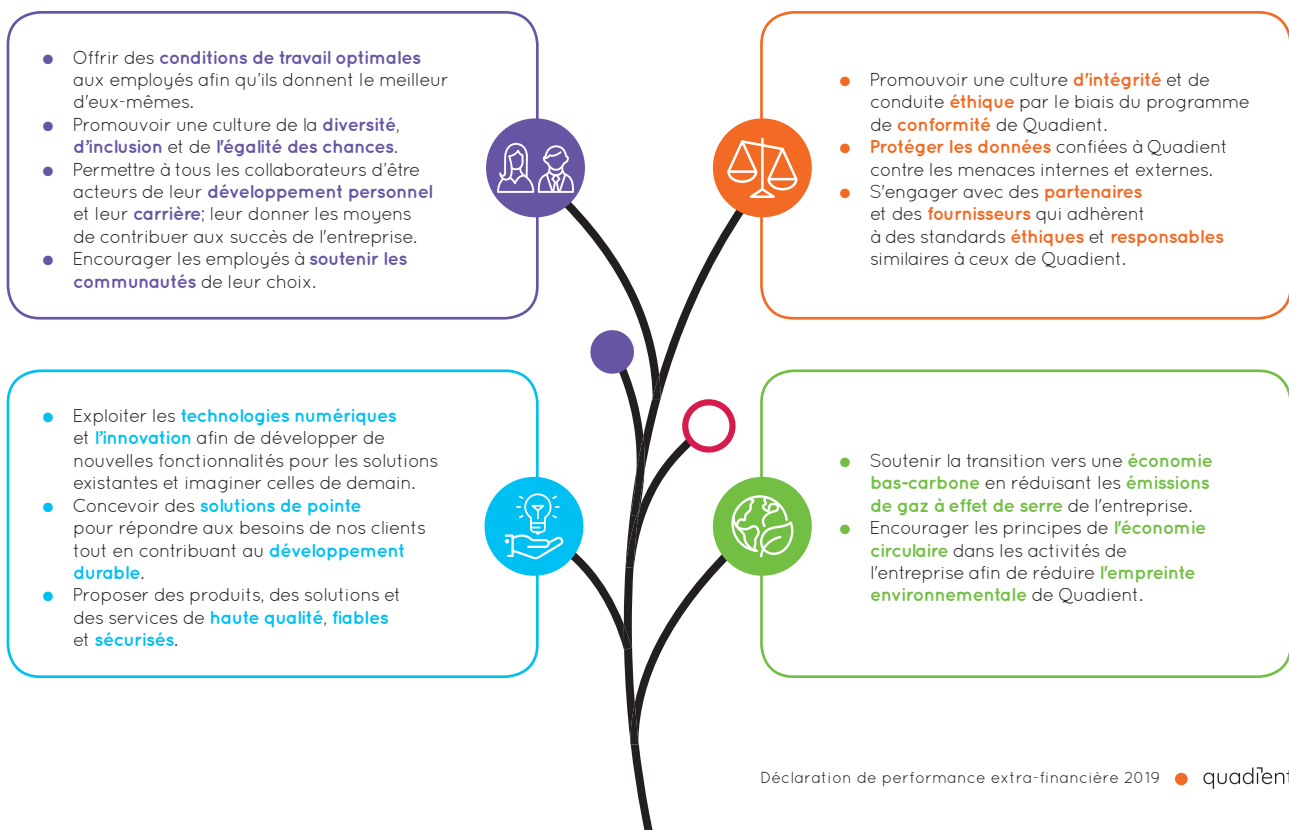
- Offrir des conditions de travail optimales aux employés afin qu'ils donnent le meilleur d'eux-mêmes.
- Promouvoir une culture de la diversité, d'inclusion et de l'égalité des chances.
- Permettre à tous les collaborateurs d'être acteurs de leur développement personnel et leur carrière; leur donner les moyens de contribuer aux succès de l'entreprise.
- Encourager les employés à soutenir les communautés de leur choix.

- Promouvoir une culture d'intégrité et de conduite éthique par le biais du programme de conformité de Quadient.
- Protéger les données confiées à Quadient contre les menaces internes et externes.
- S'engager avec des partenaires et des fournisseurs qui adhèrent à des standards éthiques et responsables similaires à ceux de Quadient.

- Exploiter les technologies numériques et l'innovation afin de développer de nouvelles fonctionnalités pour les solutions existantes et imaginer celles de demain.
- Concevoir des solutions de pointe pour répondre aux besoins de nos clients tout en contribuant au développement durable.
- Proposer des produits, des solutions et des services de haute qualité, fiables et sécurisés.

- Soutenir la transition vers une économie bas-carbone en réduisant les émissions de gaz à effet de serre de l'entreprise.
- Encourager les principes de l'économie circulaire dans les activités de l'entreprise afin de réduire l'empreinte environnementale de Quadient.

Déclaration de performance extra-financière 2019 quadient